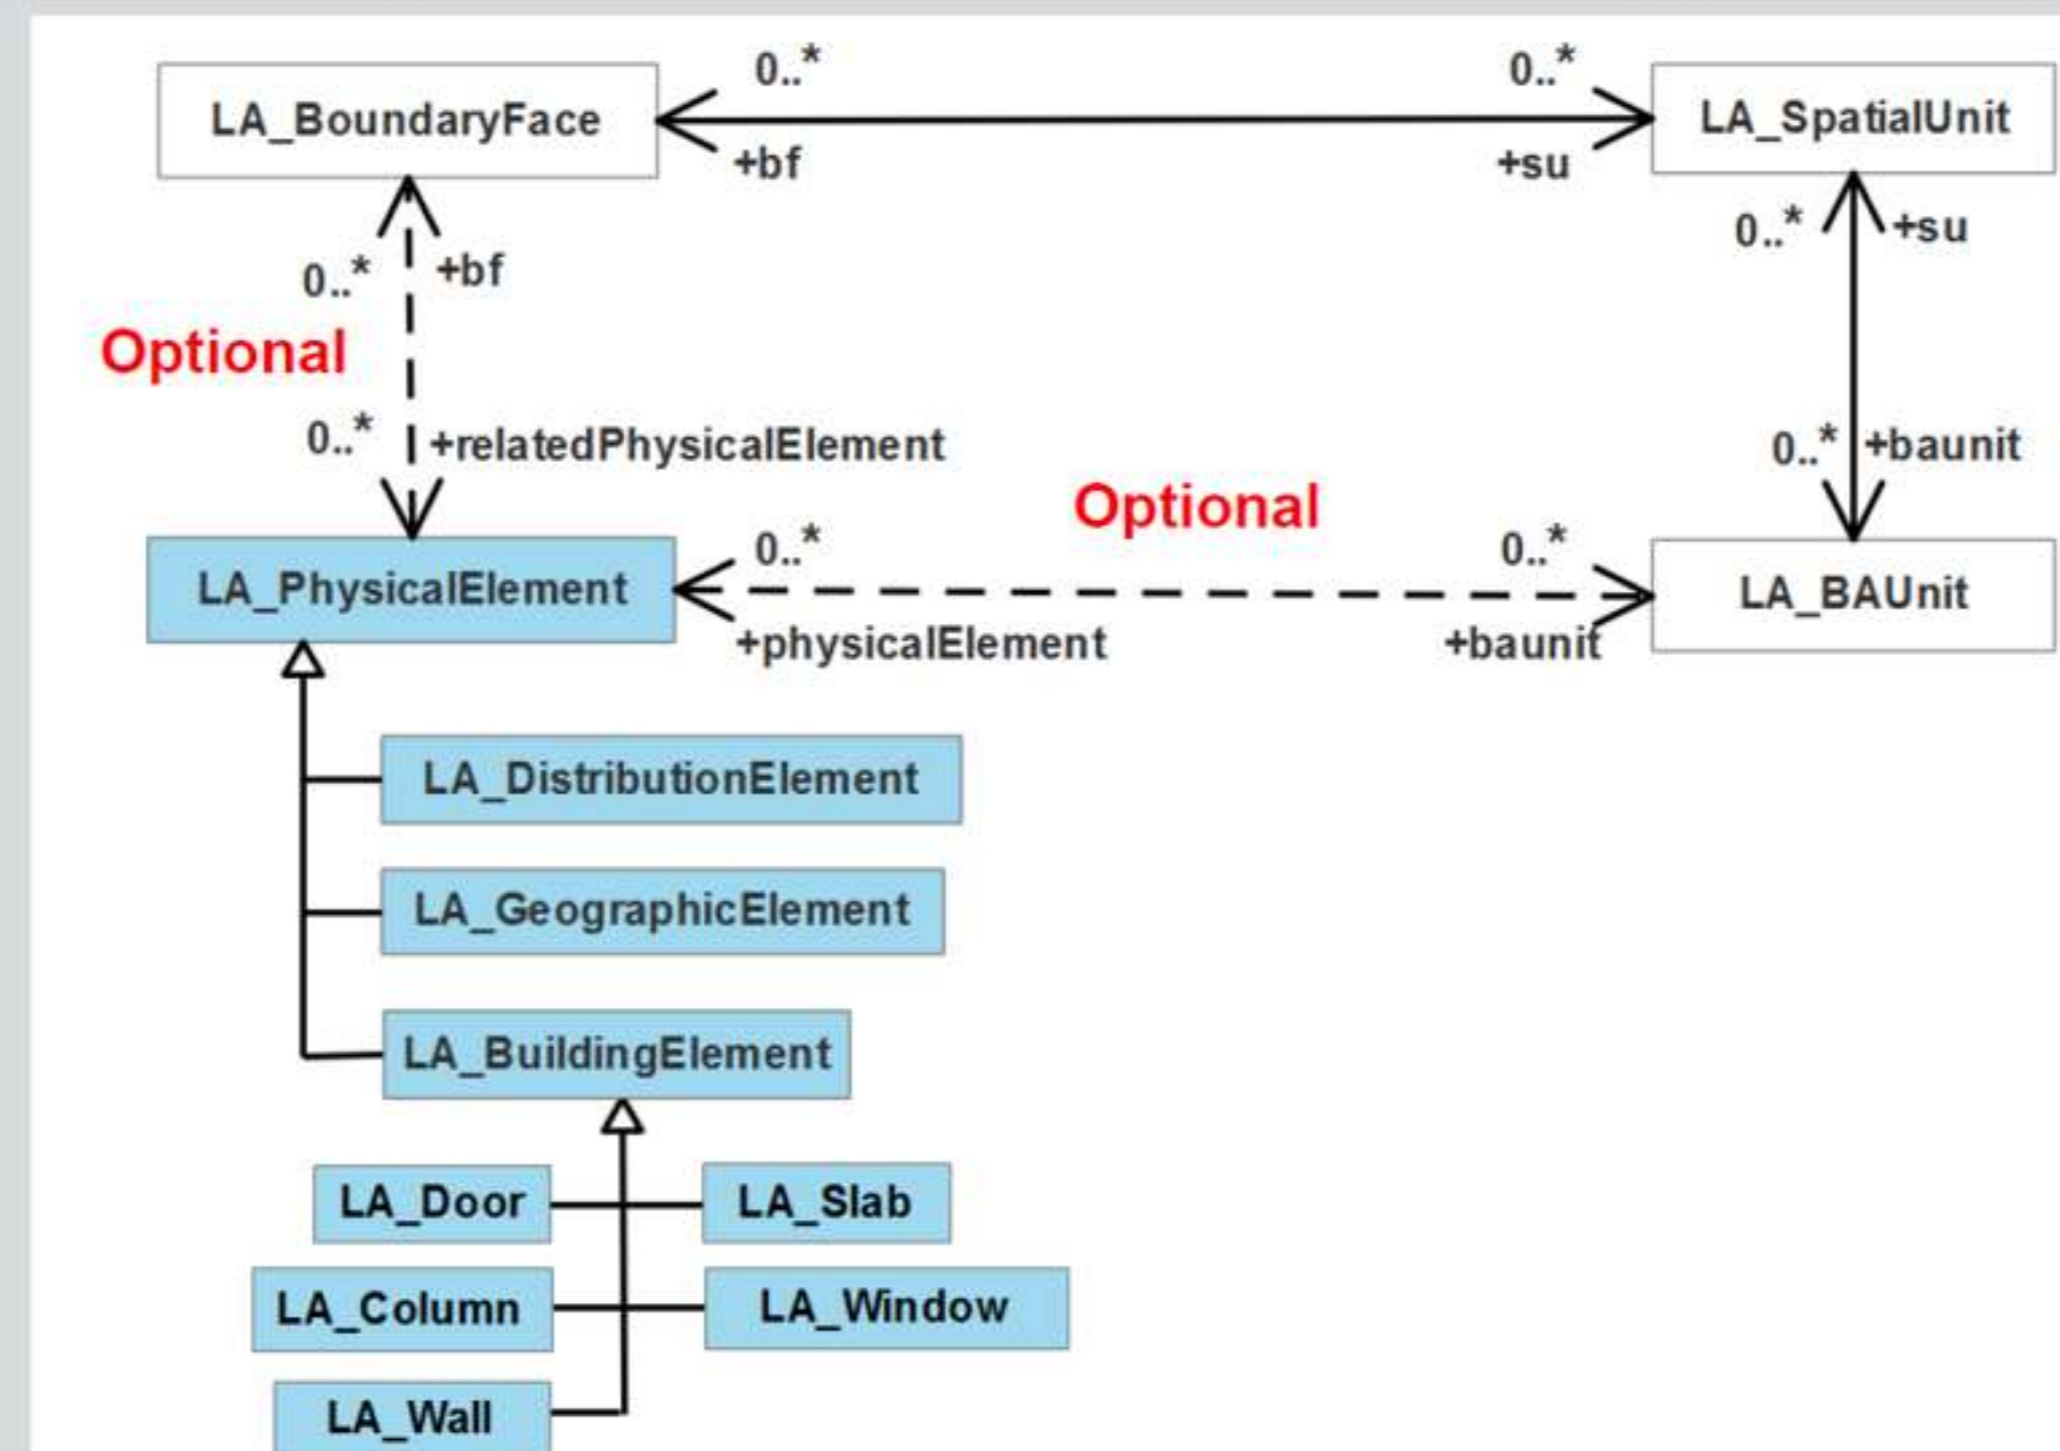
LA_BoundaryFace

0..*

+bf

0..*

+su

LA_SpatialUnit

0..*

+bf

Optional

0..*

+relatedPhysicalElement

0..*

+su

0..*

+baunit

Optional

LA_PhysicalElement

0..*

+physicalElement

0..*

+baunit

LA_BAUnit

LA_DistributionElement

LA_GeographicElement

LA_BuildingElement

LA_Door

LA_Slab

LA_Column

LA_Window

LA_Wall